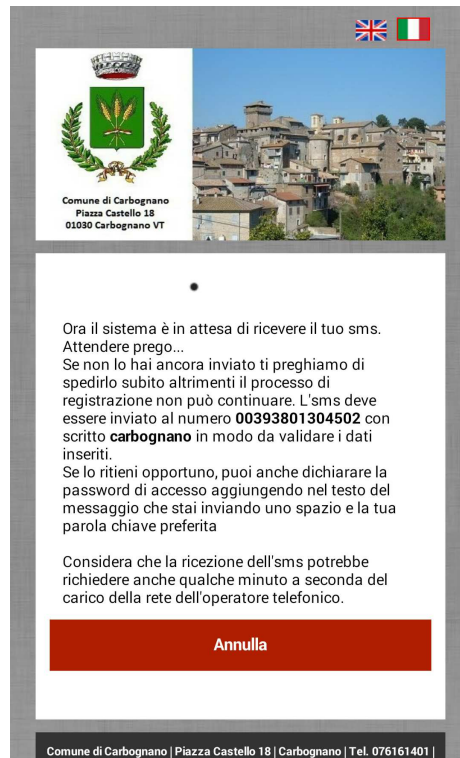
Comune di Carbognano
Piazza Castello 18
01030 Carbognano VT

Ora il sistema è in attesa di ricevere il tuo sms. Attendere prego...
Se non lo hai ancora inviato ti preghiamo di spedirlo subito altrimenti il processo di registrazione non può continuare. L'sms deve essere inviato al numero **00393801304502** con scritto **carbognano** in modo da validare i dati inseriti.
Se lo ritieni opportuno, puoi anche dichiarare la password di accesso aggiungendo nel testo del messaggio che stai inviando uno spazio e la tua parola chiave preferita

Considera che la ricezione dell'sms potrebbe richiedere anche qualche minuto a seconda del carico della rete dell'operatore telefonico.

Annulla

Comune di Carbognano | Piazza Castello 18 | Carbognano | Tel. 076161401 |